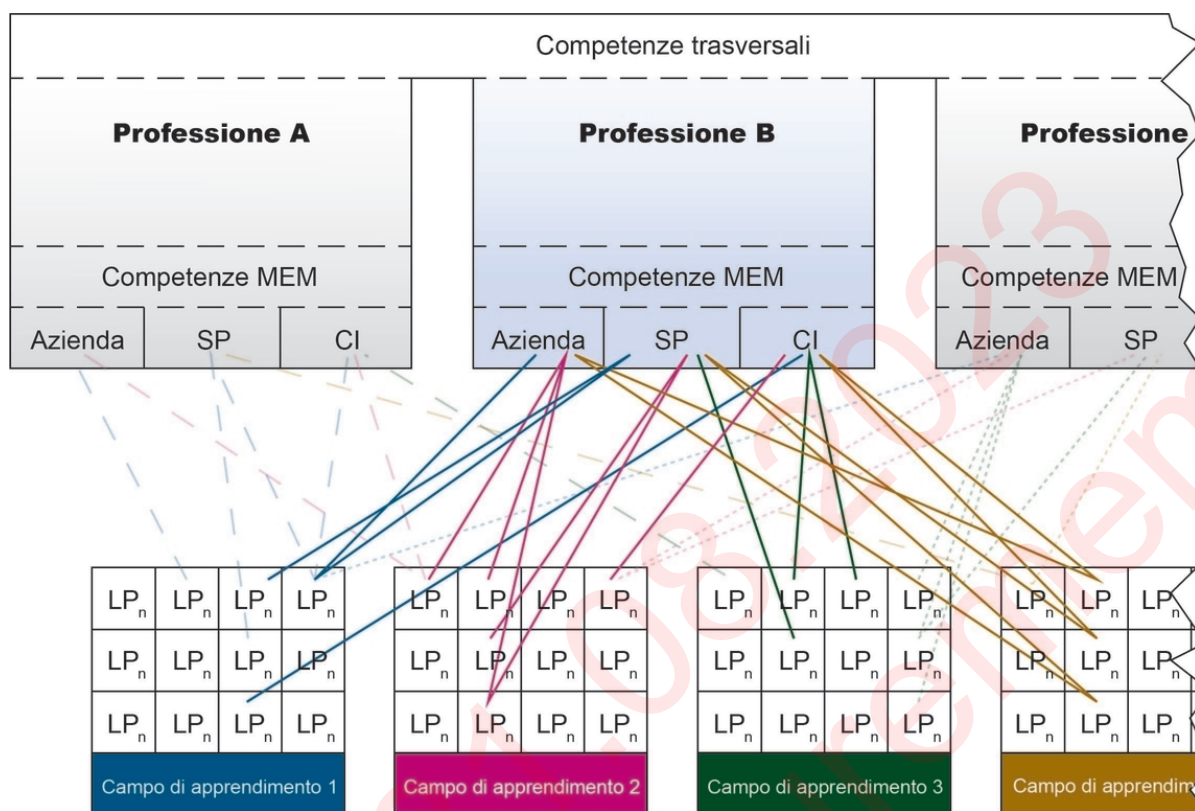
Competenze trasversali

Professione A

Competenze MEM

Azienda | SP | CI

Professione B

Competenze MEM

Azienda | SP | CI

Professione

Competenze MEM

Azienda | SP

| $LP_n$ | $LP_n$ | $LP_n$ | $LP_n$ |
|---|---|---|---|
| $LP_n$ | $LP_n$ | $LP_n$ | $LP_n$ |
| $LP_n$ | $LP_n$ | $LP_n$ | $LP_n$ |

Campo di apprendimento 1

| $LP_n$ | $LP_n$ | $LP_n$ | $LP_n$ |
|---|---|---|---|
| $LP_n$ | $LP_n$ | $LP_n$ | $LP_n$ |
| $LP_n$ | $LP_n$ | $LP_n$ | $LP_n$ |

Campo di apprendimento 2

| $LP_n$ | $LP_n$ | $LP_n$ | $LP_n$ |
|---|---|---|---|
| $LP_n$ | $LP_n$ | $LP_n$ | $LP_n$ |
| $LP_n$ | $LP_n$ | $LP_n$ | $LP_n$ |

Campo di apprendimento 3

| $LP_n$ | $LP_n$ | $LP_n$ |
|---|---|---|
| $LP_n$ | $LP_n$ | $LP_n$ |
| $LP_n$ | $LP_n$ | $LP_n$ |

Campo di apprendim